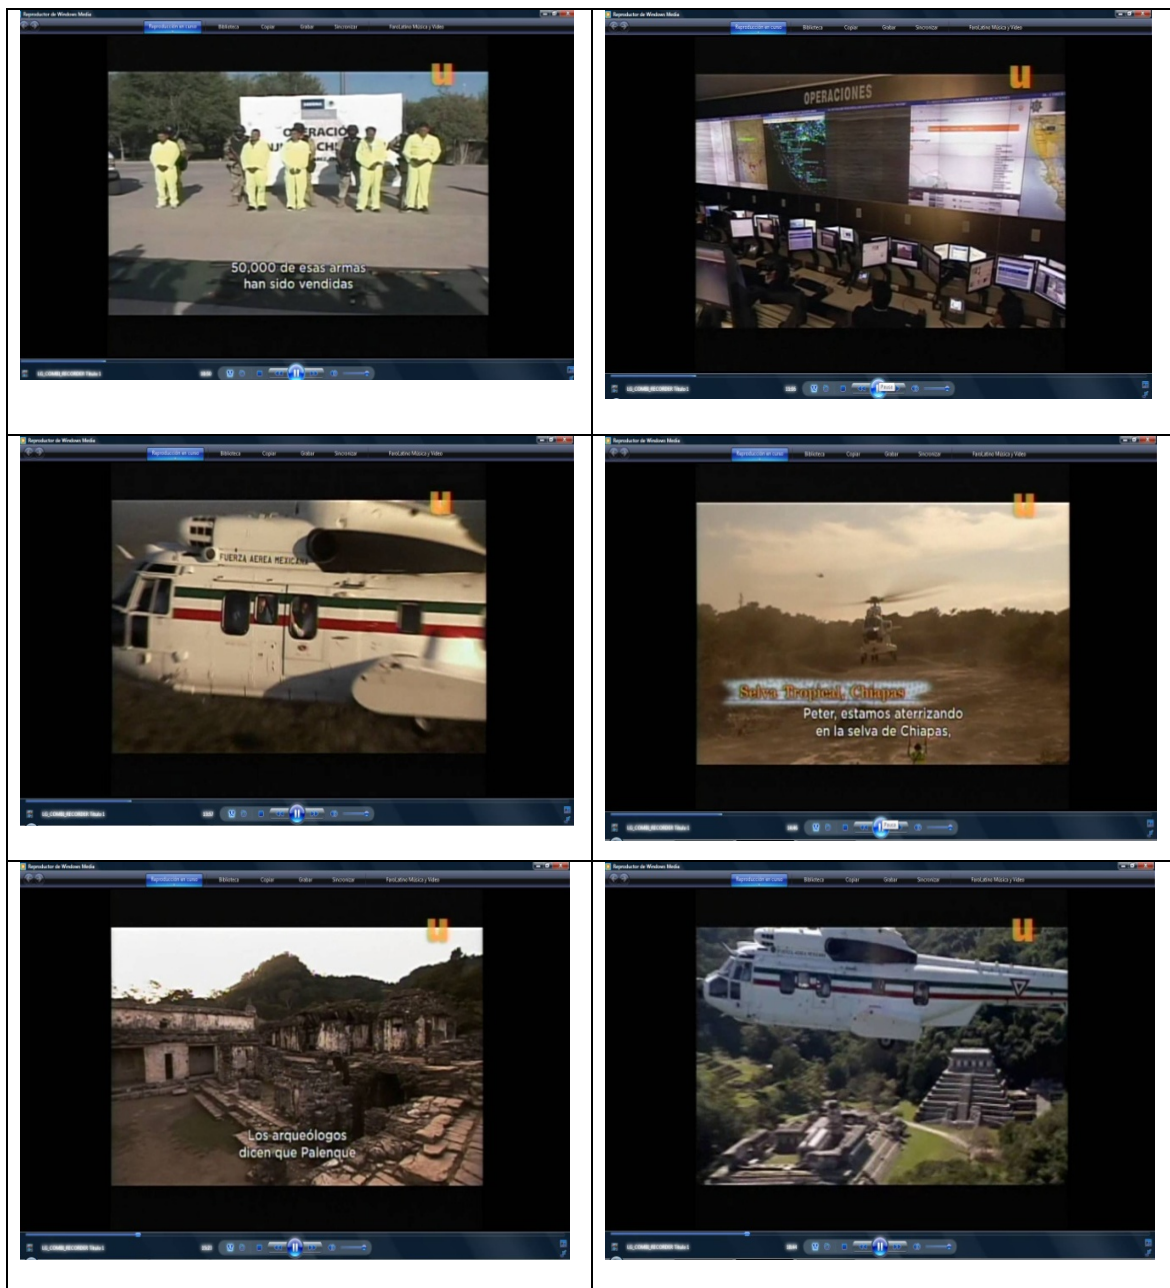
| | |
|---|---|
| Reproductor de Windows Media<br>Reproducción en curso · Biblioteca · Copiar · Grabar · Sincronizar · FaroLatino Música y Vídeo<br>OPERACIÓN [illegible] CH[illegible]<br>50,000 de esas armas han sido vendidas | Reproductor de Windows Media<br>Reproducción en curso · Biblioteca · Copiar · Grabar · Sincronizar · FaroLatino Música y Vídeo<br>OPERACIONES<br>Pausa |
| Reproductor de Windows Media<br>Reproducción en curso · Biblioteca · Copiar · Grabar · Sincronizar · FaroLatino Música y Vídeo<br>FUERZA AEREA MEXICANA | Reproductor de Windows Media<br>Reproducción en curso · Biblioteca · Copiar · Grabar · Sincronizar · FaroLatino Música y Vídeo<br>Selva Tropical, Chiapas<br>Peter, estamos aterrizando en la selva de Chiapas,<br>Pausa |
| Reproductor de Windows Media<br>Reproducción en curso · Biblioteca · Copiar · Grabar · Sincronizar · FaroLatino Música y Vídeo<br>Los arqueólogos dicen que Palenque | Reproductor de Windows Media<br>Reproducción en curso · Biblioteca · Copiar · Grabar · Sincronizar · FaroLatino Música y Vídeo |